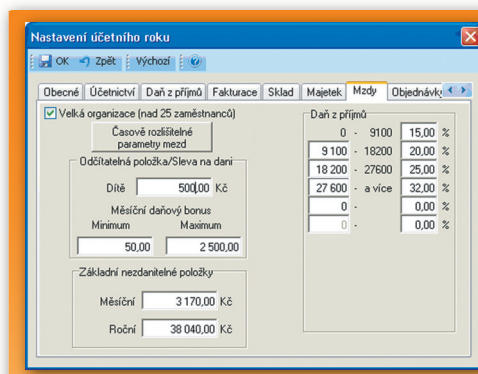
Nastavení účetního roku

OK | Zpět | Výchozí

Obecné | Účetnictví | Daň z příjmů | Fakturace | Sklad | Majetek | Mzdy | Objednávky

Velká organizace (nad 25 zaměstnanců)

Časově rozlišitelné parametry mezd

Odčitatelná položka/Sleva na dani

Dítě 500,00 Kč

Měsíční daňový bonus

Minimum Maximum

50,00 2 500,00

Základní nezdanitelné položky

Měsíční 3 170,00 Kč

Roční 38 040,00 Kč

Daň z příjmů

| | | | | |
|---|---|---|---|---|
| 0 | - | 9100 | 15,00 | % |
| 9 100 | - | 18200 | 20,00 | % |
| 18 200 | - | 27600 | 25,00 | % |
| 27 600 | - | a více | 32,00 | % |
| 0 | - | | 0,00 | % |
| 0 | - | | 0,00 | % |